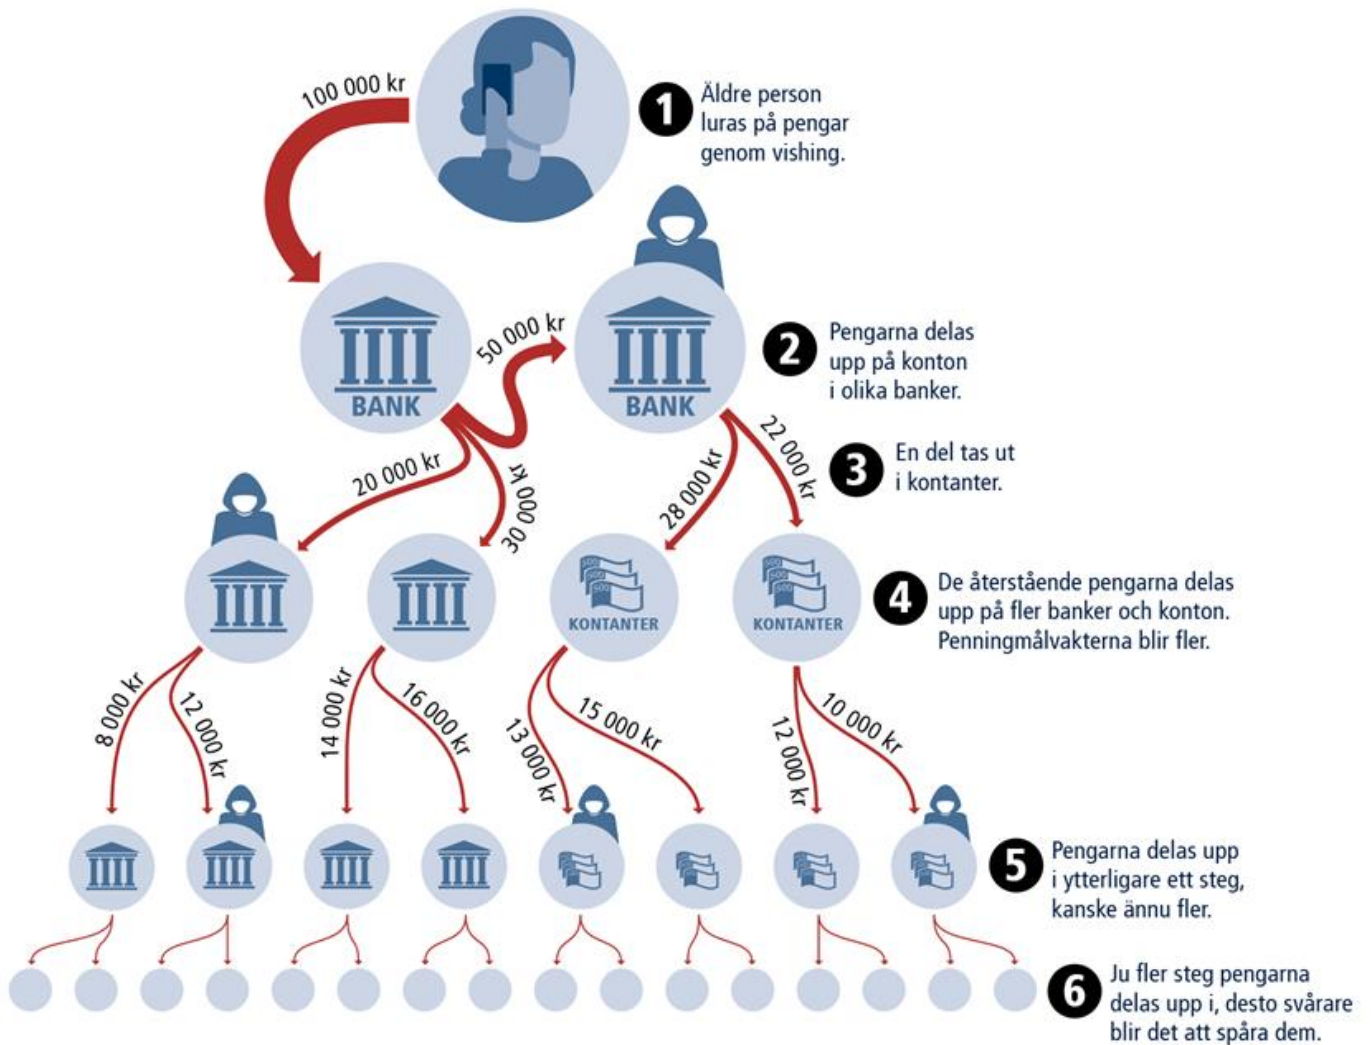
100 000 kr

1 Äldre person luras på pengar genom vishing.

BANK

50 000 kr

BANK

2 Pengarna delas upp på konton i olika banker.

20 000 kr

30 000 kr

28 000 kr

22 000 kr

3 En del tas ut i kontanter.

KONTANTER

KONTANTER

4 De återstående pengarna delas upp på fler banker och konton. Penningmålvakterna blir fler.

8 000 kr

12 000 kr

14 000 kr

16 000 kr

13 000 kr

15 000 kr

12 000 kr

10 000 kr

5 Pengarna delas upp i ytterligare ett steg, kanske ännu fler.

6 Ju fler steg pengarna delas upp i, desto svårare blir det att spåra dem.